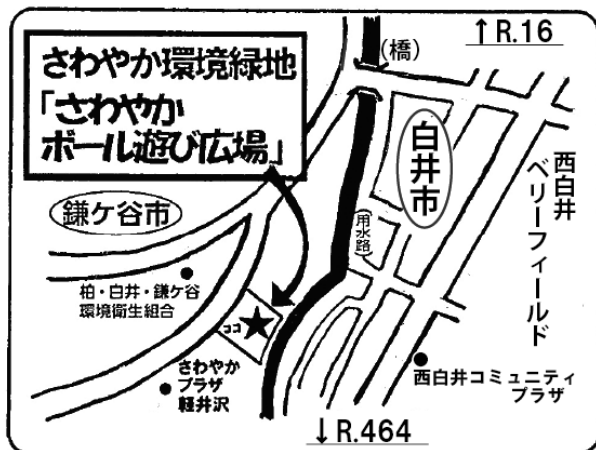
さわやか環境緑地
「さわやか
ボール遊び広場」

(橋)

↑R.16

白井市

鎌ケ谷市

用水路

西白井
ベリーフィールド

柏・白井・鎌ケ谷
環境衛生組合

ココ

さわやか
プラザ
軽井沢

西白井コミュニティ
プラザ

↓R.464